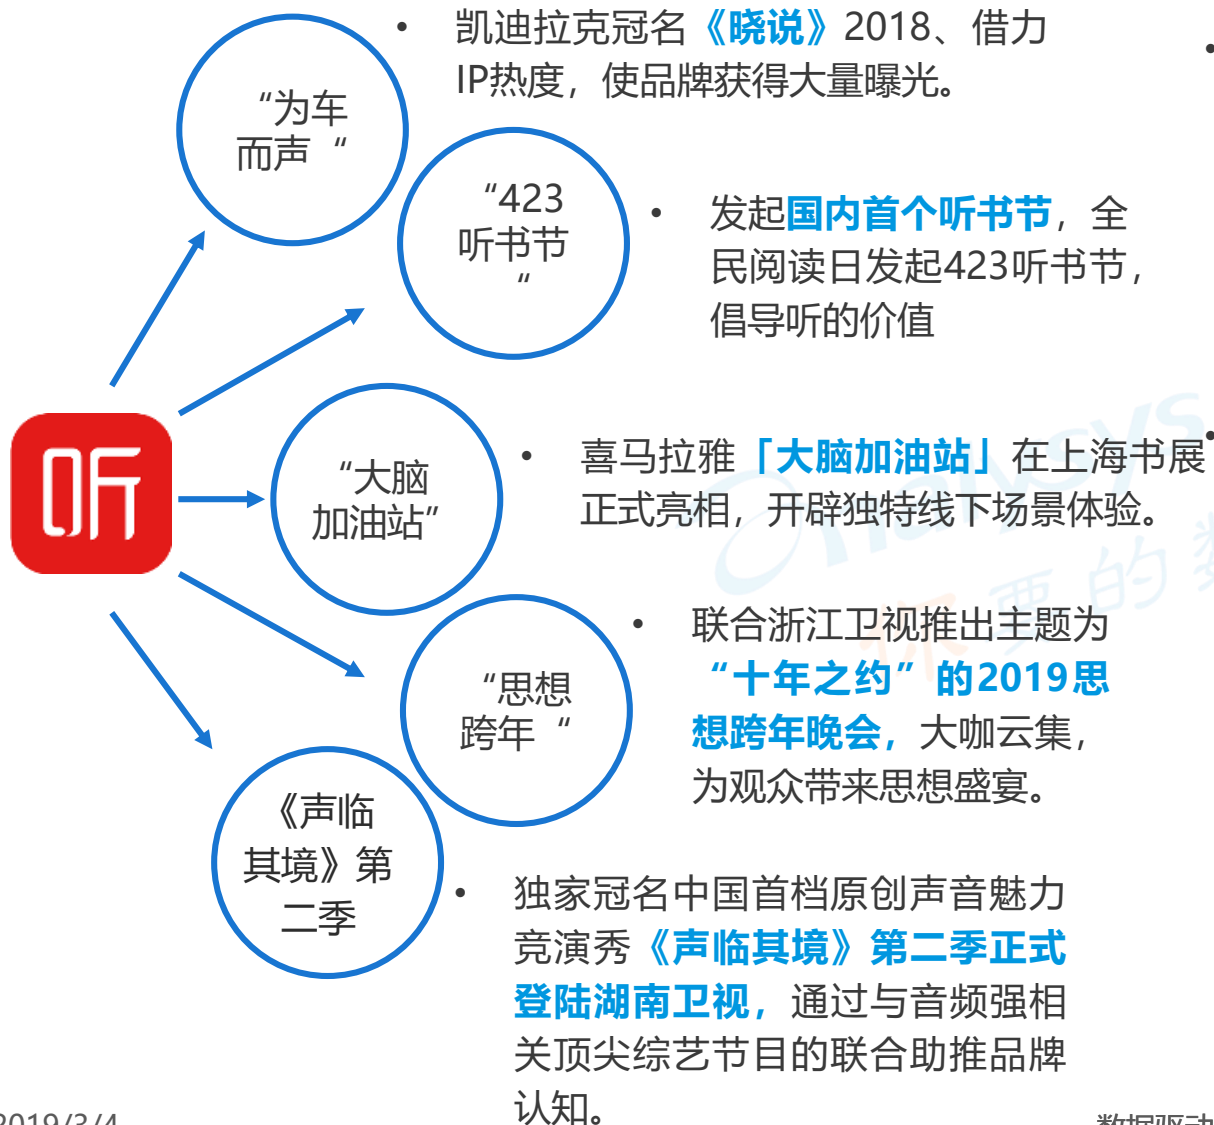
听

“为车而声“

凯迪拉克冠名《晓说》2018、借力IP热度，使品牌获得大量曝光。

“423听书节”

发起国内首个听书节，全民阅读日发起423听书节，倡导听的价值

“大脑加油站”

喜马拉雅「大脑加油站」在上海书展正式亮相，开辟独特线下场景体验。

“思想跨年“

联合浙江卫视推出主题为“十年之约”的2019思想跨年晚会，大咖云集，为观众带来思想盛宴。

《声临其境》第二季

独家冠名中国首档原创声音魅力竞演秀《声临其境》第二季正式登陆湖南卫视，通过与音频强相关顶尖综艺节目的联合助推品牌认知。

2019/3/4

数据驱动